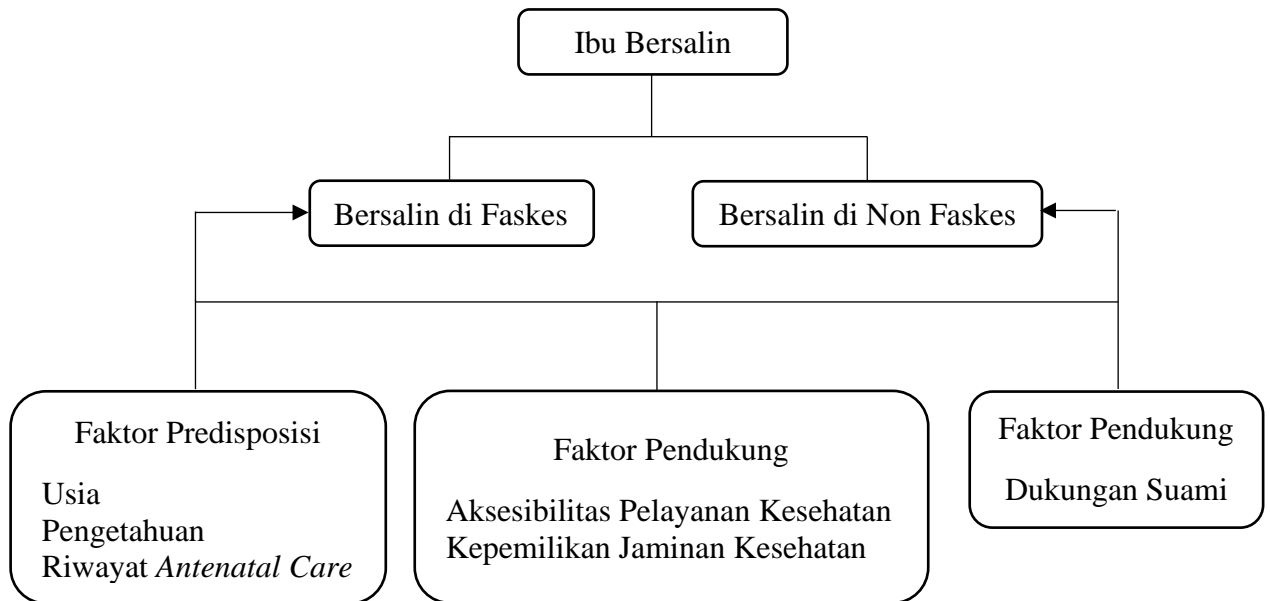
Ibu Bersalin

Bersalin di Faskes

Bersalin di Non Faskes

Faktor Predisposisi

Usia
Pengetahuan
Riwayat *Antenatal Care*

Faktor Pendukung

Aksesibilitas Pelayanan Kesehatan
Kepemilikan Jaminan Kesehatan

Faktor Pendukung

Dukungan Suami